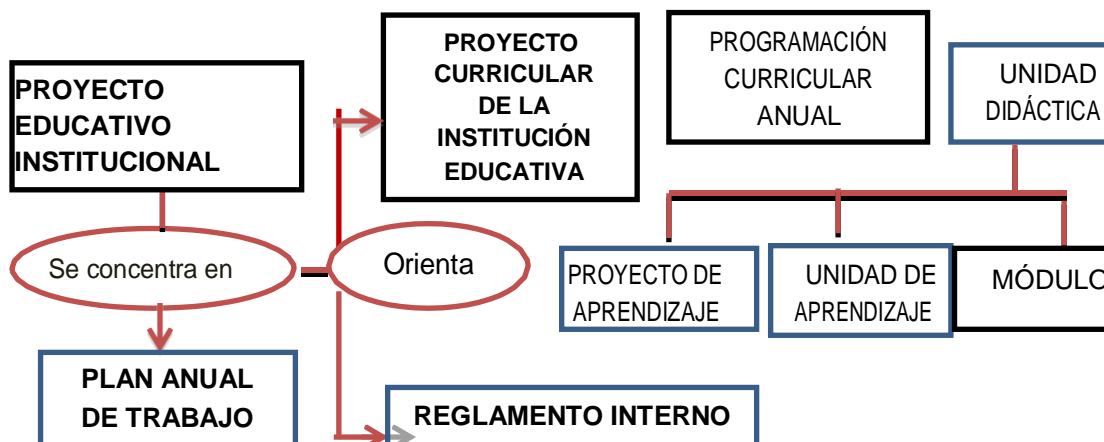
PROYECTO EDUCATIVO INSTITUCIONAL

PROYECTO CURRICULAR DE LA INSTITUCIÓN EDUCATIVA

PROGRAMACIÓN CURRICULAR ANUAL

UNIDAD DIDÁCTICA

Se concentra en

Orienta

PROYECTO DE APRENDIZAJE

UNIDAD DE APRENDIZAJE

MÓDULO

PLAN ANUAL DE TRABAJO

REGLAMENTO INTERNO